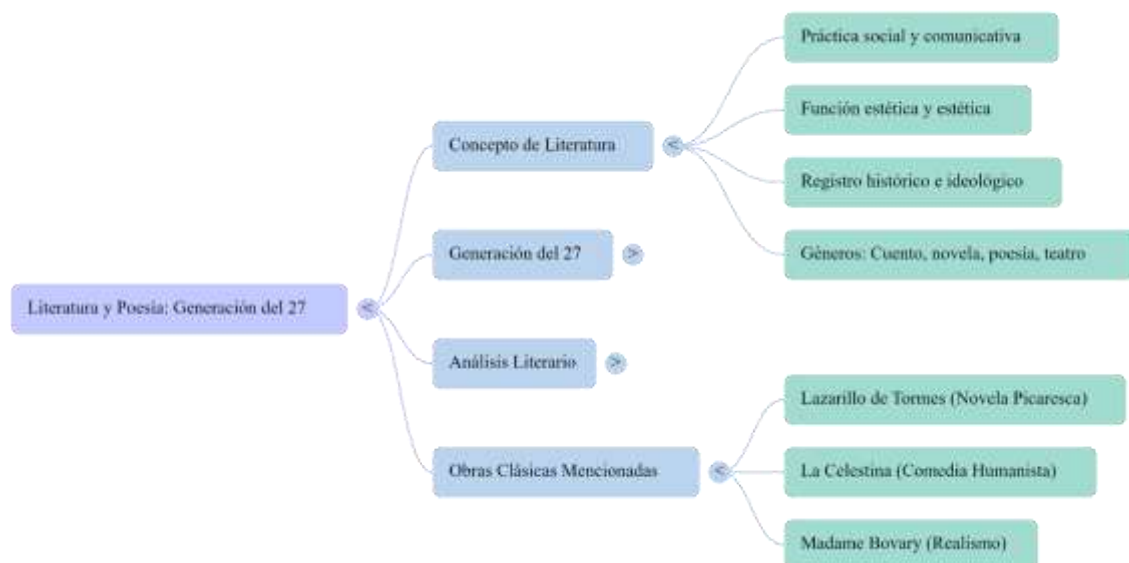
Literatura y Poesía: Generación del 27 <

Concepto de Literatura <

Práctica social y comunicativa

Función estética y estética

Registro histórico e ideológico

Géneros: Cuento, novela, poesía, teatro

Generación del 27 >

Análisis Literario >

Obras Clásicas Mencionadas <

Lazarillo de Tormes (Novela Picaresca)

La Celestina (Comedia Humanista)

Madame Bovary (Realismo)